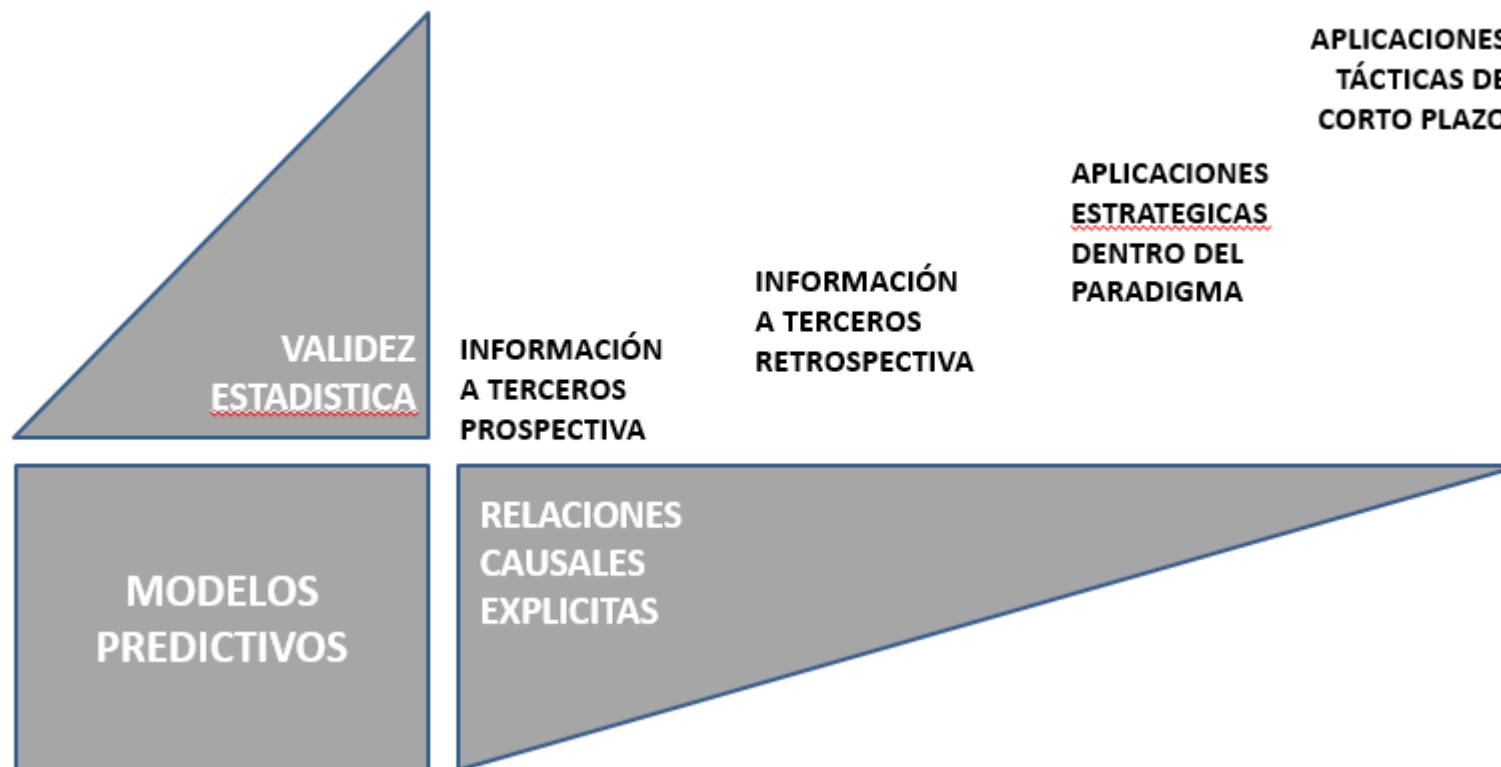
APLICACIONES
TÁCTICAS DE
CORTO PLAZO

APLICACIONES
ESTRATEGICAS
DENTRO DEL
PARADIGMA

INFORMACIÓN
A TERCEROS
RETROSPECTIVA

VALIDEZ
ESTADISTICA

INFORMACIÓN
A TERCEROS
PROSPECTIVA

MODELOS
PREDICTIVOS

RELACIONES
CAUSALES
EXPLICITAS